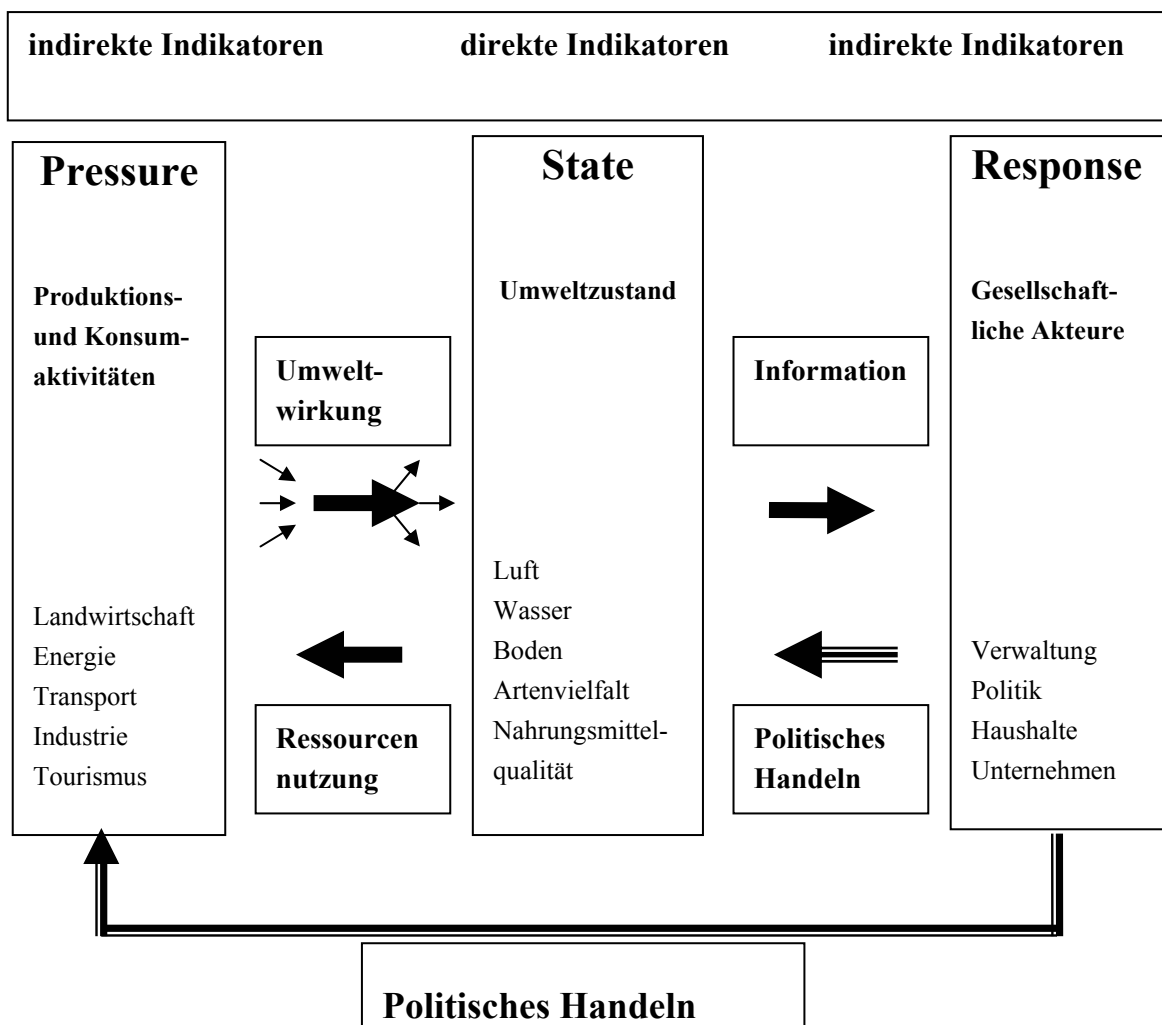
indirekte Indikatoren direkte Indikatoren indirekte Indikatoren

Pressure

Produktions- und Konsumaktivitäten

Landwirtschaft
Energie
Transport
Industrie
Tourismus

Umweltwirkung

Ressourcen nutzung

State

Umweltzustand

Luft
Wasser
Boden
Artenvielfalt
Nahrungsmittelqualität

Information

Politisches Handeln

Response

Gesellschaftliche Akteure

Verwaltung
Politik
Haushalte
Unternehmen

Politisches Handeln